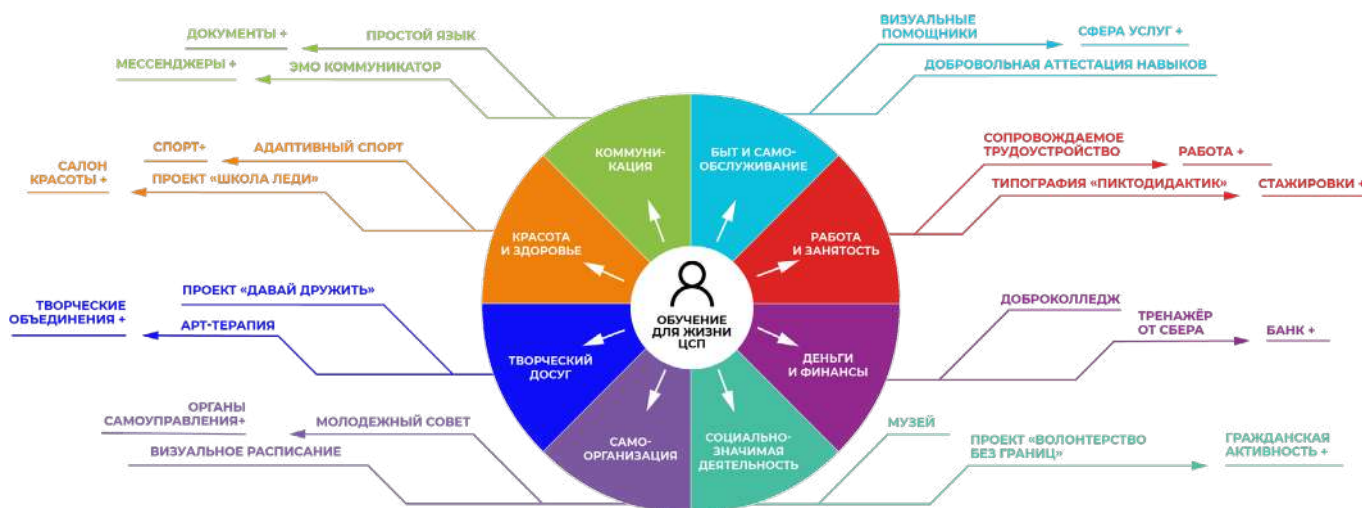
ДОКУМЕНТЫ +
ПРОСТОЙ ЯЗЫК
МЕССЕНДЖЕРЫ +
ЭМО КОММУНИКАТОР

ВИЗУАЛЬНЫЕ ПОМОЩНИКИ
СФЕРА УСЛУГ +
ДОБРОВОЛЬНАЯ АТТЕСТАЦИЯ НАВЫКОВ

САЛОН КРАСОТЫ +
СПОРТ+
АДАПТИВНЫЙ СПОРТ
ПРОЕКТ «ШКОЛА ЛЕДИ»

СОПРОВОЖДАЕМОЕ ТРУДОУСТРОЙСТВО
РАБОТА +
ТИПОГРАФИЯ «ПИКТОДИДАКТИК»
СТАЖИРОВКИ +

КОММУНИКАЦИЯ
БЫТ И САМООБСЛУЖИВАНИЕ
КРАСОТА И ЗДОРОВЬЕ
РАБОТА И ЗАНЯТОСТЬ
ОБУЧЕНИЕ ДЛЯ ЖИЗНИ ЦСП
ТВОРЧЕСКИЙ ДОСУГ
ДЕНЬГИ И ФИНАНСЫ
САМООРГАНИЗАЦИЯ
СОЦИАЛЬНО-ЗНАЧИМАЯ ДЕЯТЕЛЬНОСТЬ

ТВОРЧЕСКИЕ ОБЪЕДИНЕНИЯ +
ПРОЕКТ «ДАВАЙ ДРУЖИТЬ»
АРТ-ТЕРАПИЯ

ДОБРОКОЛЛЕДЖ
ТРЕНАЖЁР ОТ СБЕРА
БАНК +

ОРГАНЫ САМОУПРАВЛЕНИЯ+
МОЛОДЕЖНЫЙ СОВЕТ
ВИЗУАЛЬНОЕ РАСПИСАНИЕ

МУЗЕЙ
ПРОЕКТ «ВОЛОНТЕРСТВО БЕЗ ГРАНИЦ»
ГРАЖДАНСКАЯ АКТИВНОСТЬ +